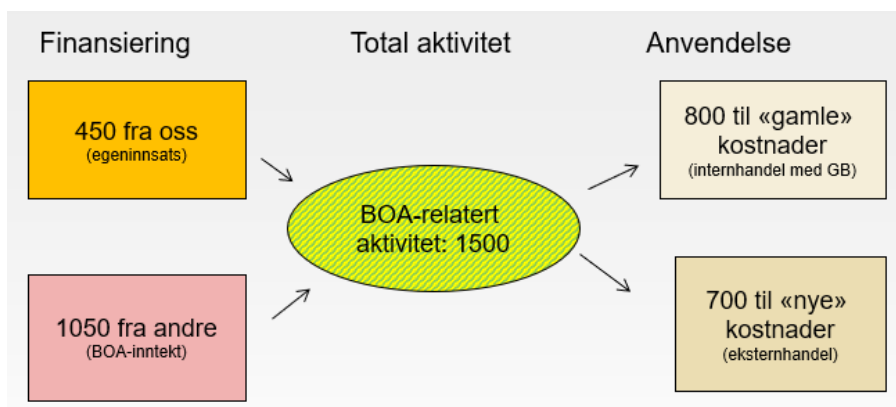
Finansiering

Total aktivitet

Anvendelse

450 fra oss
(egeninnsats)

1050 fra andre
(BOA-inntekt)

BOA-relatert aktivitet: 1500

800 til «gamle» kostnader
(internhandel med GB)

700 til «nye» kostnader
(eksternhandel)